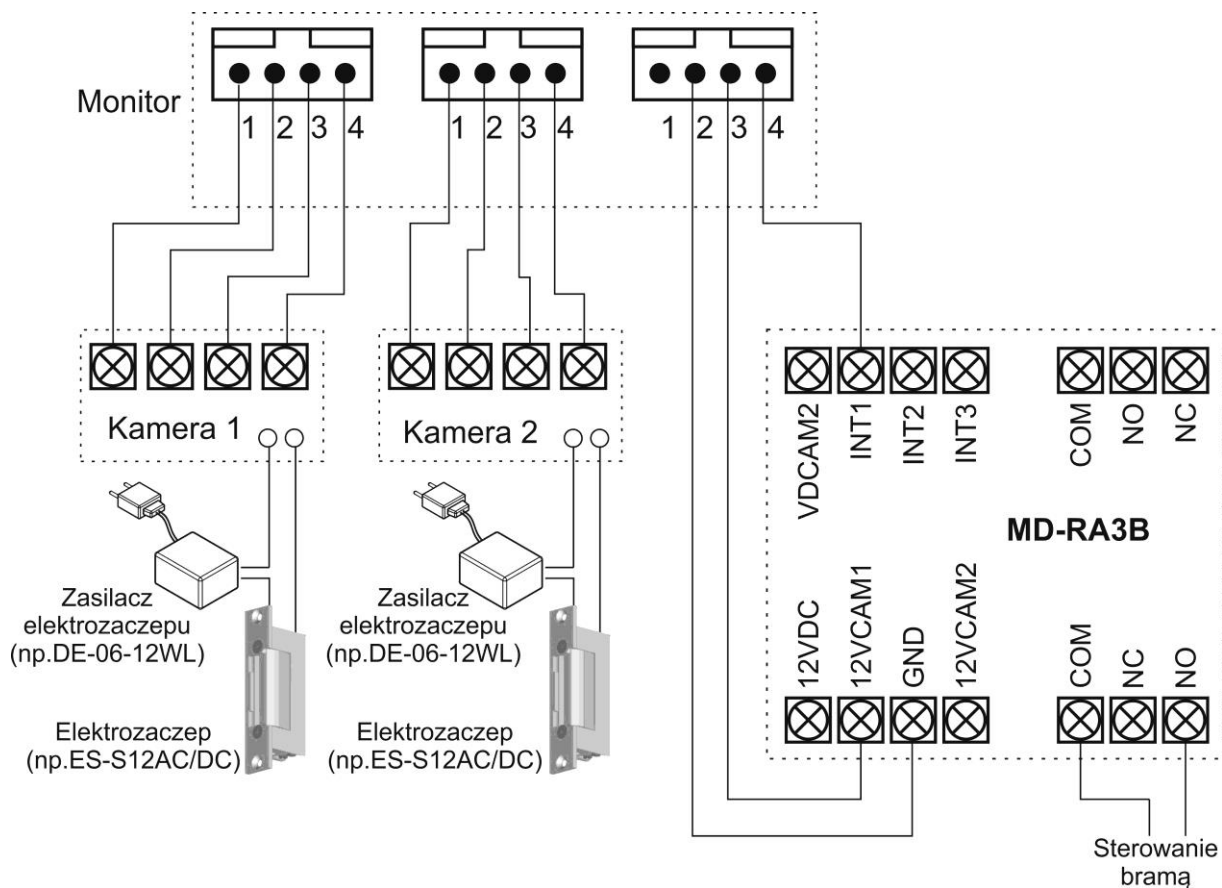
Monitor

1 2 3 4

1 2 3 4

1 2 3 4

Kamera 1

Kamera 2

Zasilacz elektrozaczepu (np.DE-06-12WL)

Elektrozaczep (np.ES-S12AC/DC)

Zasilacz elektrozaczepu (np.DE-06-12WL)

Elektrozaczep (np.ES-S12AC/DC)

VDCAM2 INT1 INT2 INT3

COM NO NC

MD-RA3B

12VDC 12VCAM1 GND 12VCAM2

COM NC NO

Sterowanie bramą